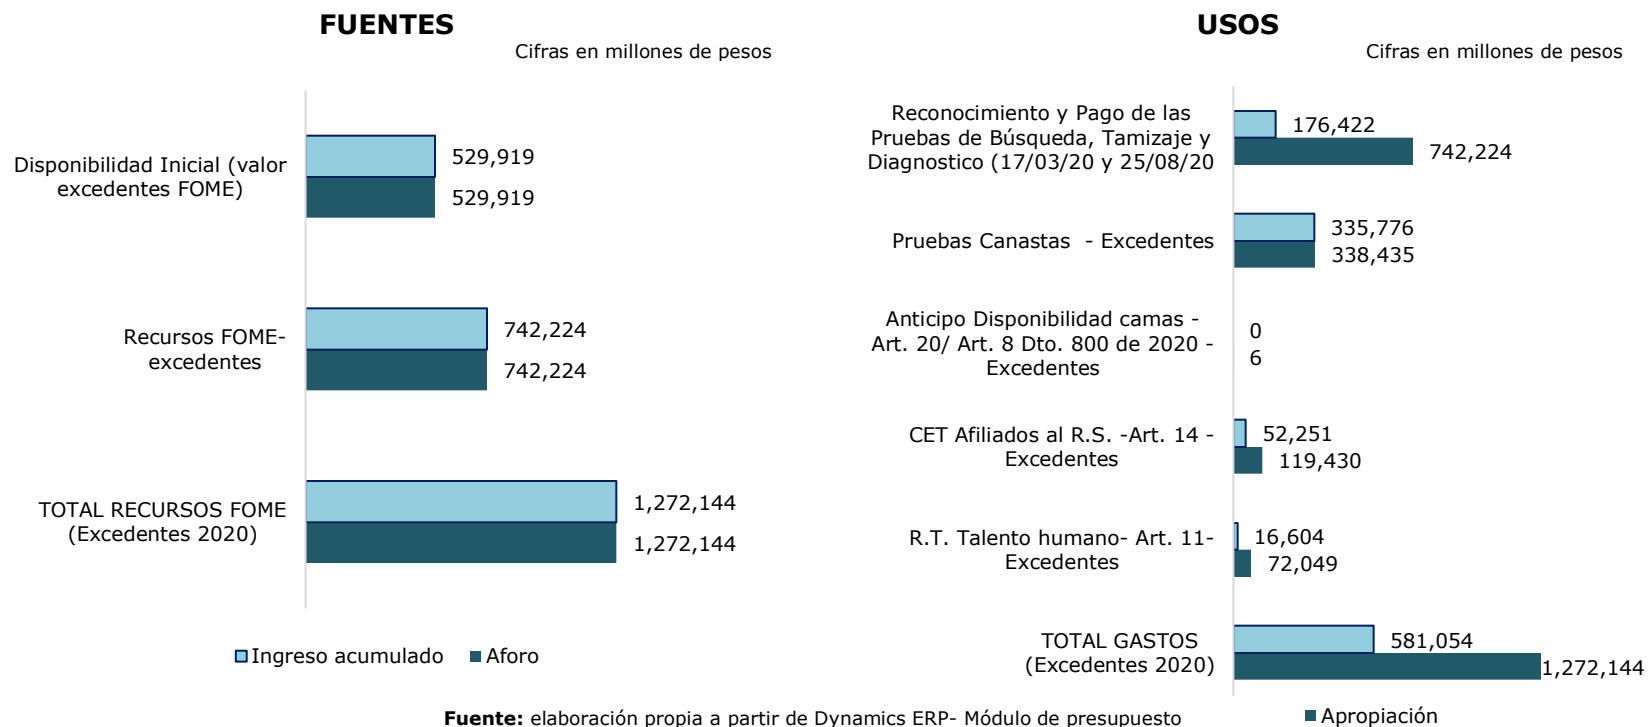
FUENTES

Cifras en millones de pesos

Disponibilidad Inicial (valor excedentes FOME)

529,919

529,919

Recursos FOME-excedentes

742,224

742,224

TOTAL RECURSOS FOME (Excedentes 2020)

1,272,144

1,272,144

Ingreso acumulado Aforo

USOS

Cifras en millones de pesos

Reconocimiento y Pago de las Pruebas de Búsqueda, Tamizaje y Diagnostico (17/03/20 y 25/08/20

176,422

742,224

Pruebas Canastas - Excedentes

335,776

338,435

Anticipo Disponibilidad camas - Art. 20/ Art. 8 Dto. 800 de 2020 - Excedentes

0

6

CET Afiliados al R.S. -Art. 14 - Excedentes

52,251

119,430

R.T. Talento humano- Art. 11- Excedentes

16,604

72,049

TOTAL GASTOS (Excedentes 2020)

581,054

1,272,144

Apropiación

Fuente: elaboración propia a partir de Dynamics ERP- Módulo de presupuesto